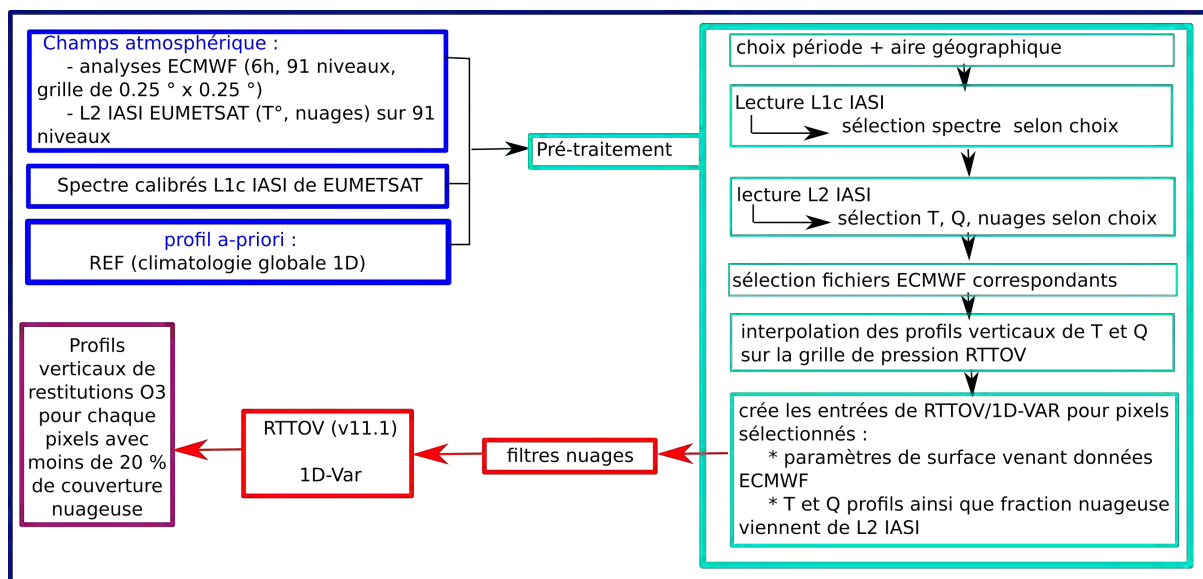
Champs atmosphérique :
- analyses ECMWF (6h, 91 niveaux, grille de 0.25 ° x 0.25 °)
- L2 IASI EUMETSAT (T°, nuages) sur 91 niveaux

Spectre calibrés L1c IASI de EUMETSAT

profil a-priori :
REF (climatologie globale 1D)

Pré-traitement

choix période + aire géographique

Lecture L1c IASI
sélection spectre selon choix

lecture L2 IASI
sélection T, Q, nuages selon choix

sélection fichiers ECMWF correspondants

interpolation des profils verticaux de T et Q sur la grille de pression RTTOV

crée les entrées de RTTOV/1D-VAR pour pixels sélectionnés :
* paramètres de surface venant données ECMWF
* T et Q profils ainsi que fraction nuageuse viennent de L2 IASI

filtres nuages

RTTOV (v11.1)

1D-Var

Profils verticaux de restitutions O3 pour chaque pixels avec moins de 20 % de couverture nuageuse